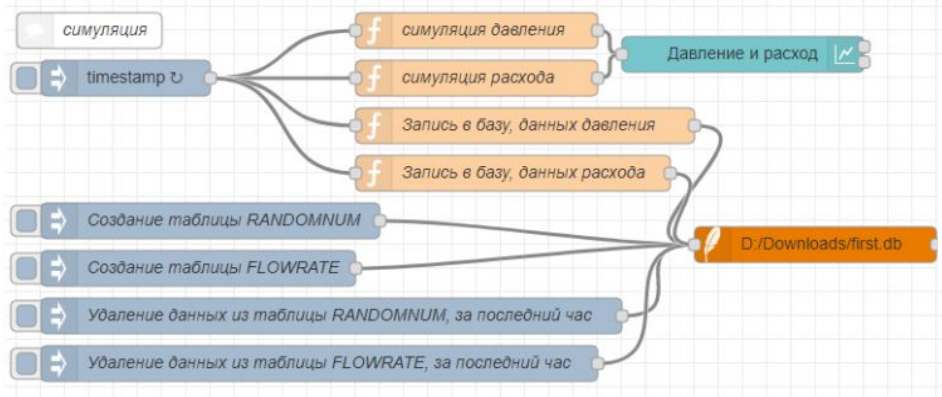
симуляция

timestamp ↻

симуляция давления

симуляция расхода

Давление и расход

Запись в базу, данных давления

Запись в базу, данных расхода

Создание таблицы RANDOMNUM

Создание таблицы FLOWRATE

D:/Downloads/first.db

Удаление данных из таблицы RANDOMNUM, за последний час

Удаление данных из таблицы FLOWRATE, за последний час